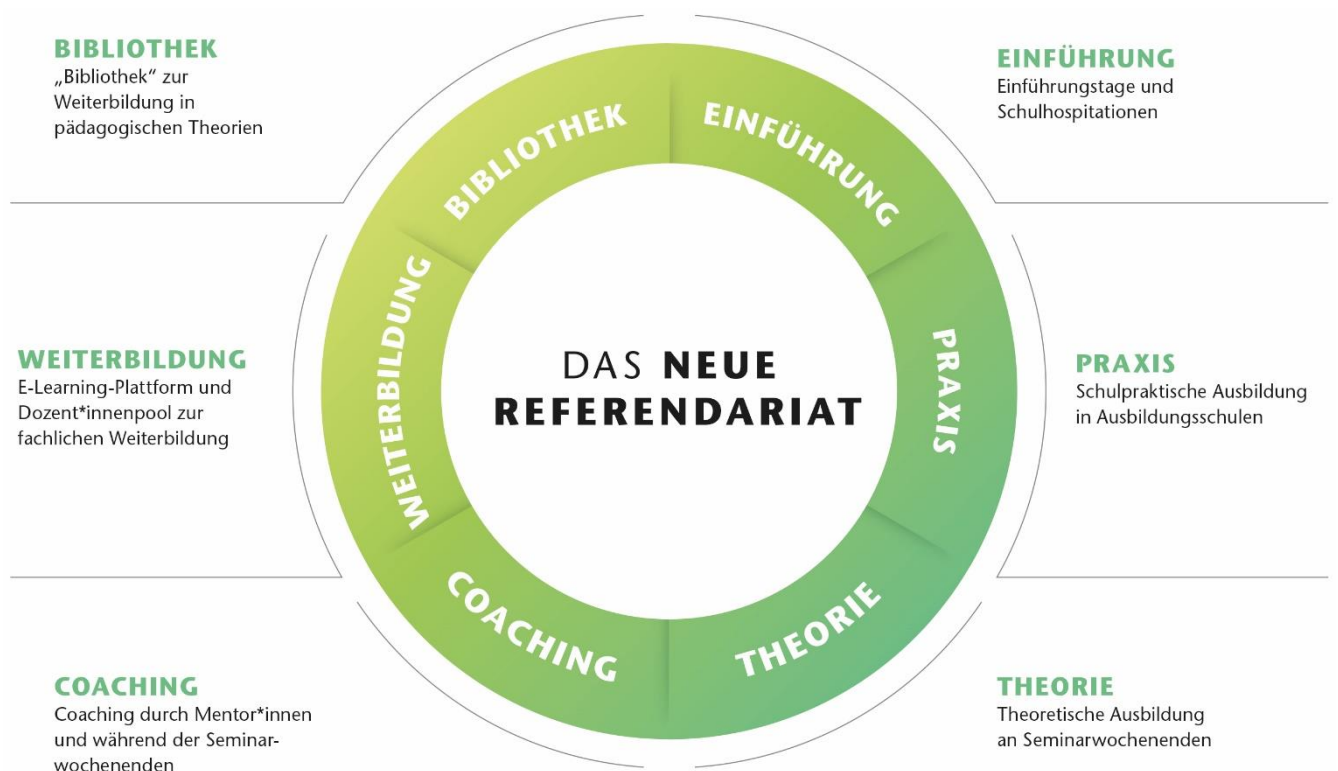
BIBLIOTHEK
„Bibliothek“ zur Weiterbildung in pädagogischen Theorien

EINFÜHRUNG
Einführungstage und Schulhospitationen

WEITERBILDUNG
E-Learning-Plattform und Dozent*innenpool zur fachlichen Weiterbildung

PRAXIS
Schulpraktische Ausbildung in Ausbildungsschulen

COACHING
Coaching durch Mentor*innen und während der Seminarwochenenden

THEORIE
Theoretische Ausbildung an Seminarwochenenden

BIBLIOTHEK
EINFÜHRUNG
PRAXIS
THEORIE
COACHING
WEITERBILDUNG

DAS NEUE REFERENDARIAT